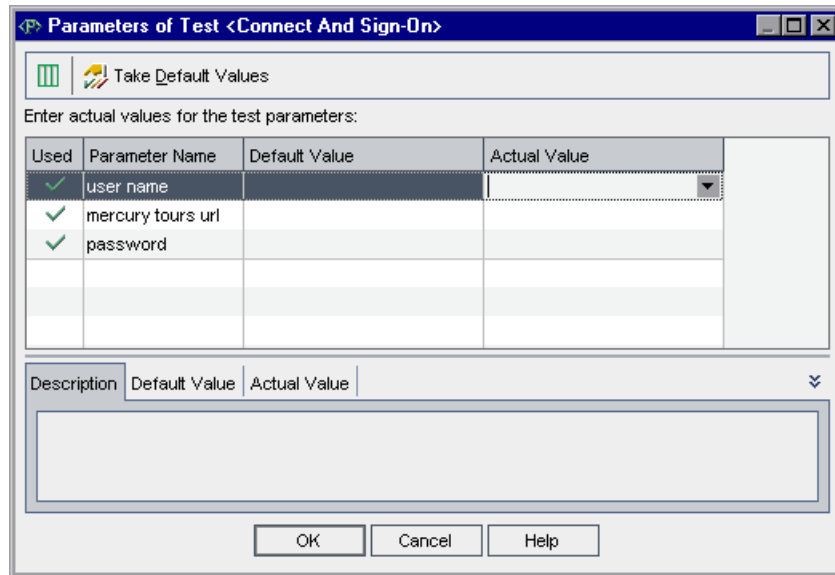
Parameters of Test <Connect And Sign-On>

Take Default Values

Enter actual values for the test parameters:

| Used | Parameter Name | Default Value | Actual Value |
|---|---|---|---|
| ✓ | user name | | |
| ✓ | mercury tours url | | |
| ✓ | password | | |
| | | | |
| | | | |
| | | | |

Description | Default Value | Actual Value

OK | Cancel | Help